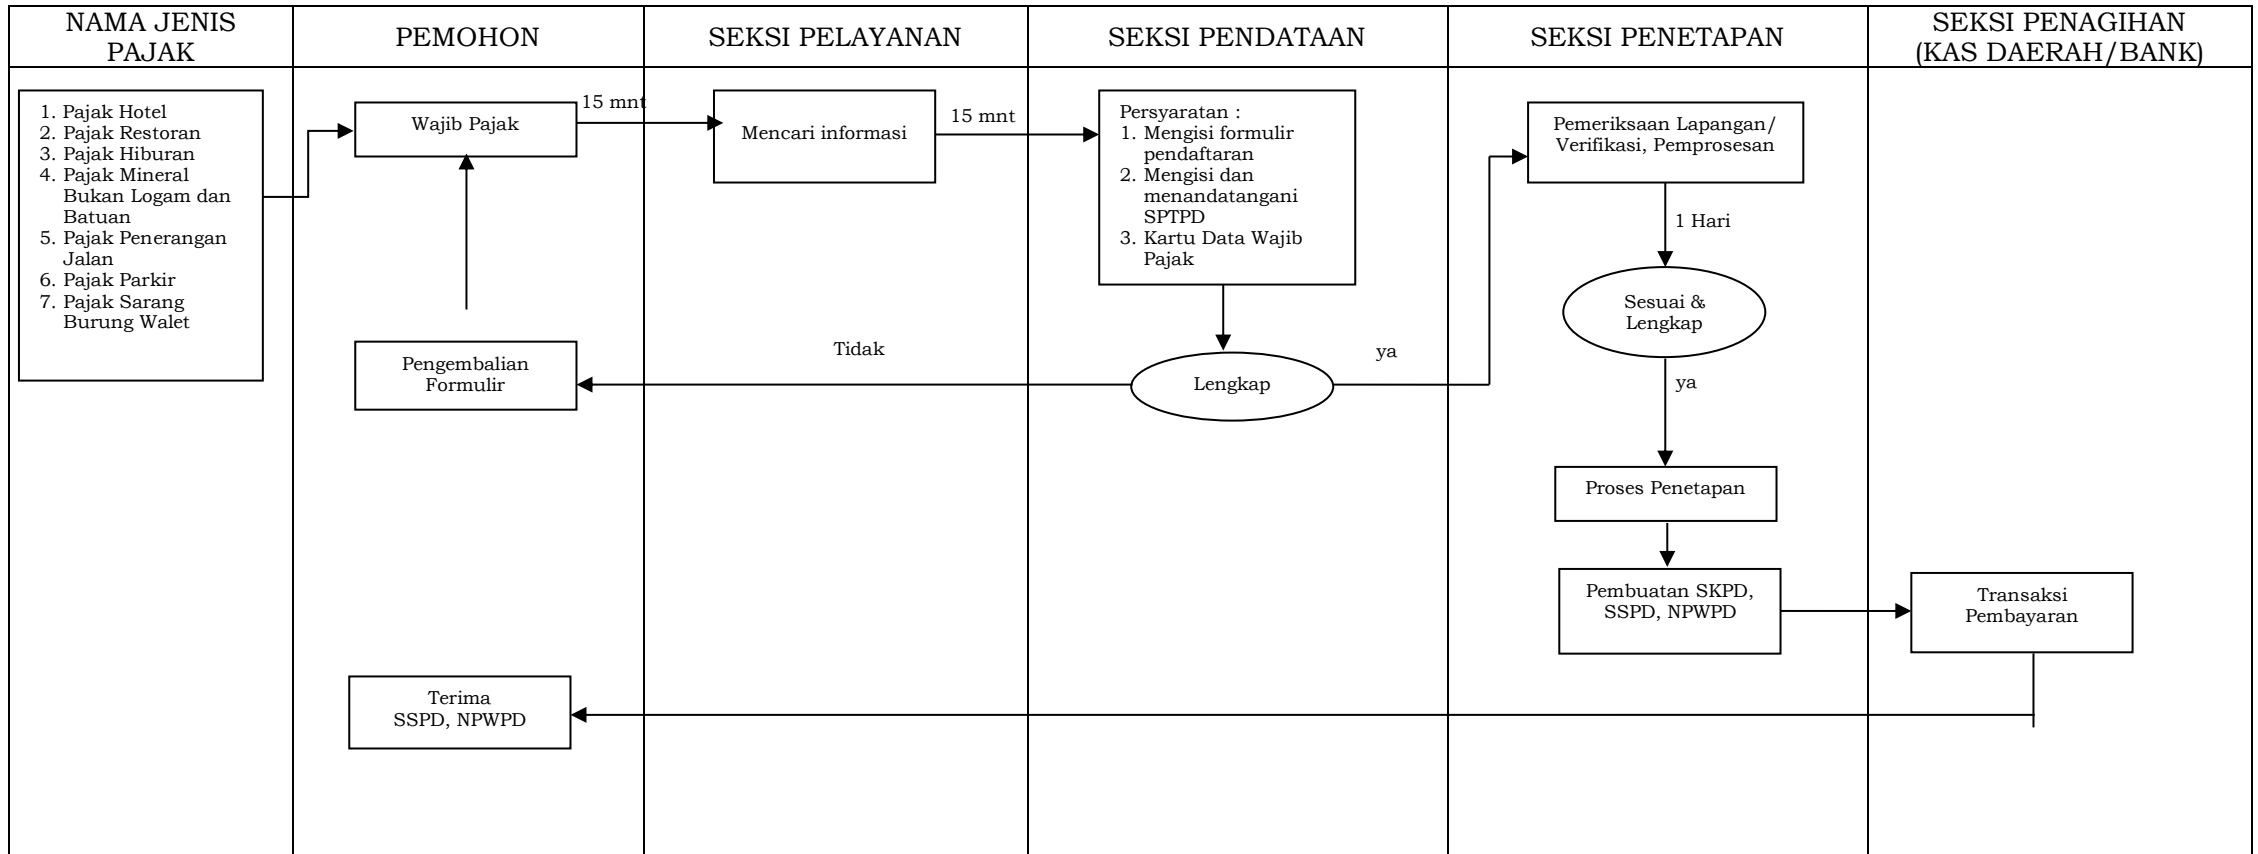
NAMA JENIS PAJAK

PEMOHON

SEKSI PELAYANAN

SEKSI PENDATAAN

SEKSI PENETAPAN

SEKSI PENAGIHAN (KAS DAERAH/BANK)

1. Pajak Hotel
2. Pajak Restoran
3. Pajak Hiburan
4. Pajak Mineral Bukan Logam dan Batuan
5. Pajak Penerangan Jalan
6. Pajak Parkir
7. Pajak Sarang Burung Walet

Wajib Pajak

15 mnt

Mencari informasi

15 mnt

Persyaratan :
1. Mengisi formulir pendaftaran
2. Mengisi dan menandatangani SPTPD
3. Kartu Data Wajib Pajak

Pemeriksaan Lapangan/ Verifikasi, Pemprosesan

1 Hari

Sesuai & Lengkap

Pengembalian Formulir

Tidak

Lengkap

ya

ya

Proses Penetapan

Pembuatan SKPD, SSPD, NPWPD

Transaksi Pembayaran

Terima SSPD, NPWPD